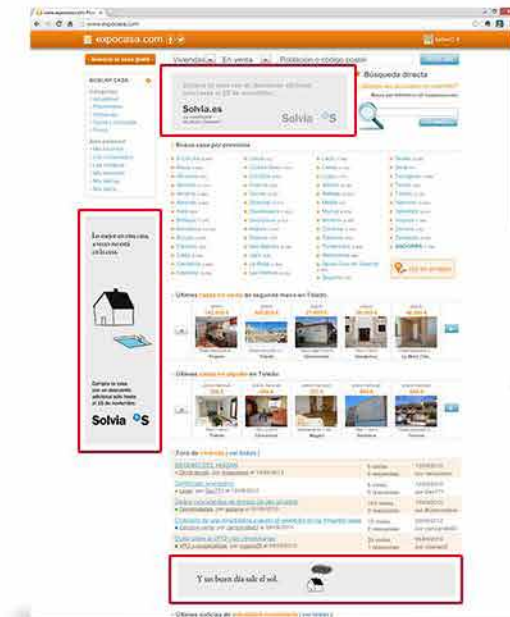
www.expocasa.com

expocasa.com

Vivienda | En venta | Población o código postal

Solvia.es

Solvia

Búsqueda directa

BUSCAR CASA

Busca casa por provincia

Lo mejor en una casa, a veces no está en la casa.

Compra tu casa con un descuento adicional solo hasta el 25 de noviembre.

Solvia

Últimas casas en venta de segunda mano en Toledo

Últimas casas en alquiler en Toledo

Foro de vivienda | ver todos |

Y un buen día sale el sol.